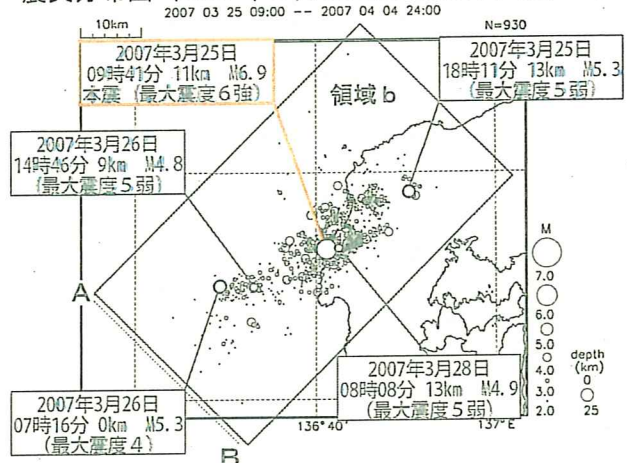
2007 03 25 09:00 -- 2007 04 04 24:00

10km

N=930

2007年3月25日
09時41分 11km M6.9
本震（最大震度6強）

2007年3月25日
18時11分 13km M5.3
（最大震度5弱）

領域b

2007年3月26日
14時46分 9km M4.8
（最大震度5弱）

A

M

7.0

6.0

5.0

4.0

3.0

2.0

depth (km)
0
25

2007年3月28日
08時08分 13km M4.9
（最大震度5弱）

2007年3月26日
07時16分 0km M5.3
（最大震度4）

136°40'

137°E

B